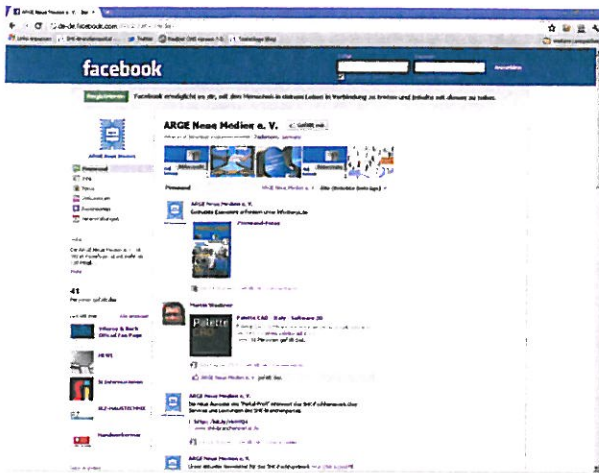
ARGE Neue Medien e. V. | Fac ×

de-de.facebook.com

facebook

Registrieren

Facebook ermöglicht es dir, mit den Menschen in deinem Leben in Verbindung zu treten und Inhalte mit diesen zu teilen.

ARGE Neue Medien e. V.

Gefällt mir

Pinnwand

41

Personen gefällt das

ARGE Neue Medien e. V.

ARGE Neue Medien e. V.

Martin Wiedmer

Palette

ARGE Neue Medien e. V.

ARGE Neue Medien e. V.

ARGE Neue Medien e. V.

HEWI